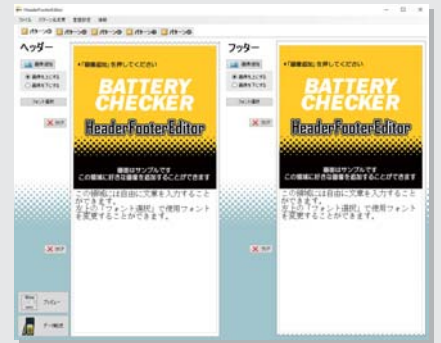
HeaderFooterEditor

ファイル　パターン名変更　言語設定　情報

パターン1　パターン2　パターン3　パターン4　パターン5

ヘッダー

画像追加

画像を上に寄せる

画像を下に寄せる

フォント選択

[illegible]

↑「画像追加」を押してください

BATTERY CHECKER

HeaderFooterEditor

画像はサンプルです
この領域に好きな画像を追加することができます

この領域には自由に文章を入力することができます。
左上の「フォント選択」で使用フォントを変更することができます。

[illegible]

プレビュー

データ転送

フッター

画像追加

画像を上に寄せる

画像を下に寄せる

フォント選択

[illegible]

↑「画像追加」を押してください

BATTERY CHECKER

HeaderFooterEditor

画像はサンプルです
この領域に好きな画像を追加することができます

この領域には自由に文章を入力することができます。
左上の「フォント選択」で使用フォントを変更することができます。

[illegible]